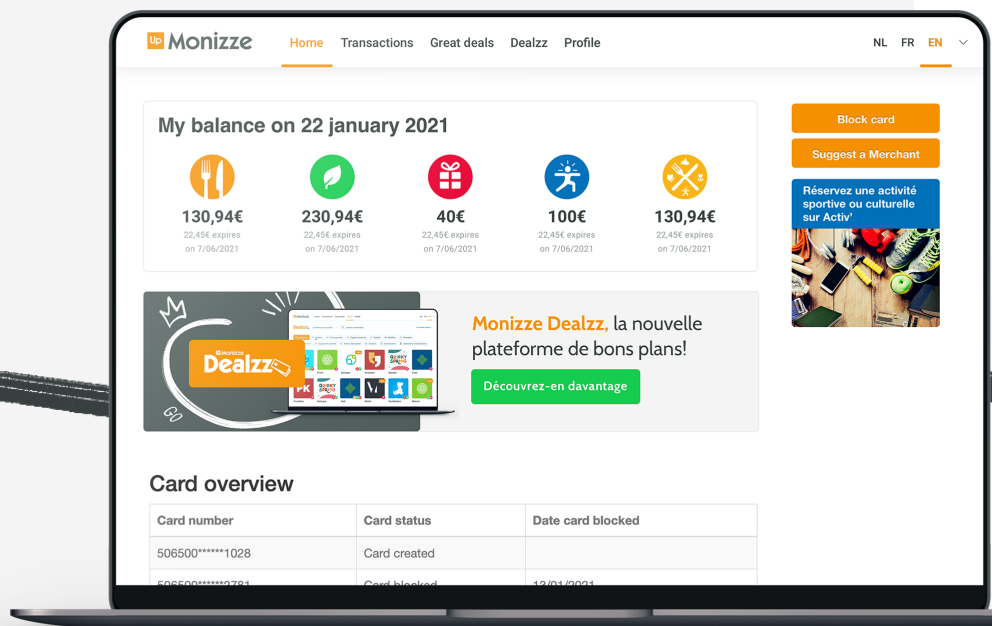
Up Monizze

Home Transactions Great deals Dealzz Profile

NL FR EN

My balance on 22 january 2021

130,94€
22,45€ expires on 7/06/2021

230,94€
22,45€ expires on 7/06/2021

40€
22,45€ expires on 7/06/2021

100€
22,45€ expires on 7/06/2021

130,94€
22,45€ expires on 7/06/2021

Block card

Suggest a Merchant

Réservez une activité sportive ou culturelle sur Activ'

Monizze Dealzz

Monizze Dealzz, la nouvelle plateforme de bons plans!

Découvrez-en davantage

Card overview

| Card number | Card status | Date card blocked |
|---|---|---|
| 506500******1028 | Card created | |
| 506500******2781 | Card blocked | 13/01/2021 |